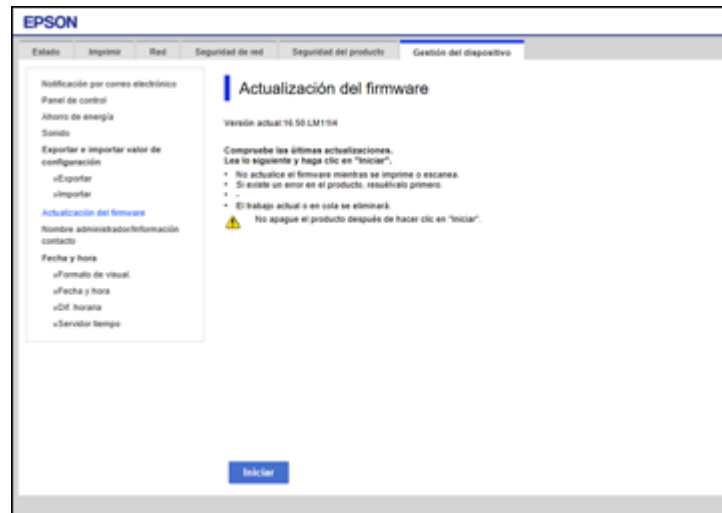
EPSON

Estado | Imprimir | Red | Seguridad de red | Seguridad del producto | Gestión del dispositivo

Notificación por correo electrónico
Panel de control
Ahorro de energía
Sonido
Exportar e importar valor de configuración
»Exportar
»Importar
Actualización del firmware
Nombre administrador/Información contacto
Fecha y hora
»Formato de visual.
»Fecha y hora
»Dif. horaria
»Servidor tiempo

Actualización del firmware

Versión actual:16.50 LM11I4

Compruebe las últimas actualizaciones.
Lea lo siguiente y haga clic en "Iniciar".
• No actualice el firmware mientras se imprime o escanea.
• Si existe un error en el producto, resuélvalo primero.
• -
• El trabajo actual o en cola se eliminará.
No apague el producto después de hacer clic en "Iniciar".

Iniciar